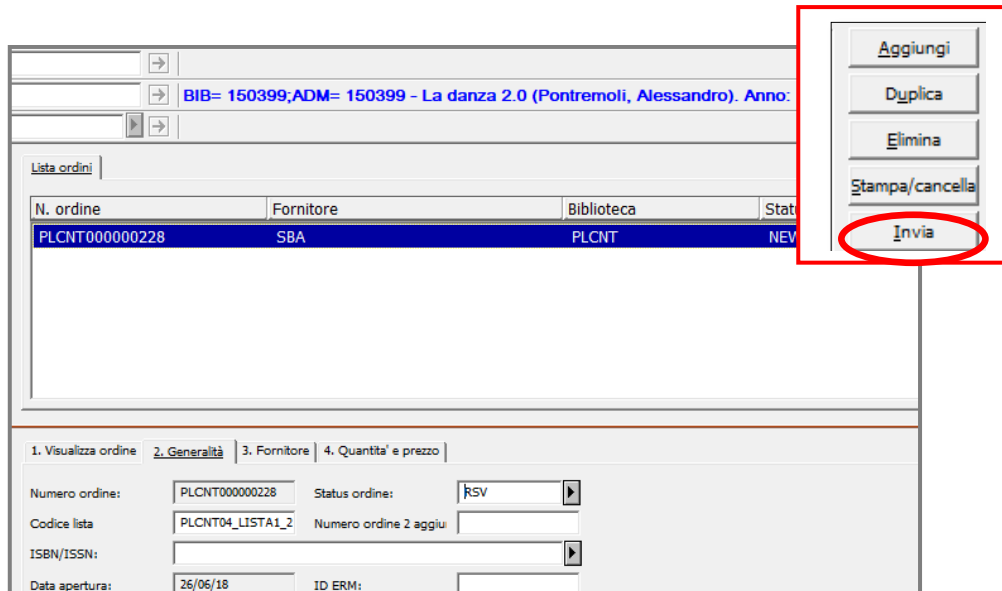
BIB= 150399;ADM= 150399 - La danza 2.0 (Pontremoli, Alessandro). Anno:

Aggiungi
Duplica
Elimina
Stampa/cancella
Invia

Lista ordini

| N. ordine | Fornitore | Biblioteca | Statu |
|---|---|---|---|
| PLCNT000000228 | SBA | PLCNT | NEV |

1. Visualizza ordine | 2. Generalità | 3. Fornitore | 4. Quantita' e prezzo

Numero ordine: PLCNT000000228
Status ordine: RSV
Codice lista: PLCNT04_LISTA1_2
Numero ordine 2 aggiu
ISBN/ISSN:
Data apertura: 26/06/18
ID ERM: